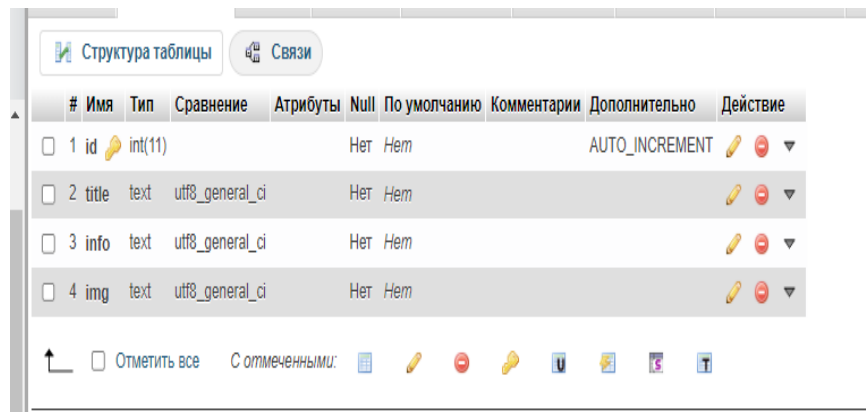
Структура таблицы | Связи

| # | Имя | Тип | Сравнение | Атрибуты | Null | По умолчанию | Комментарии | Дополнительно | Действие |
|---|---|---|---|---|---|---|---|---|---|
| 1 | id | int(11) | | | Нет | Нет | | AUTO_INCREMENT | |
| 2 | title | text | utf8_general_ci | | Нет | Нет | | | |
| 3 | info | text | utf8_general_ci | | Нет | Нет | | | |
| 4 | img | text | utf8_general_ci | | Нет | Нет | | | |

Отметить все  С отмеченными:  U  S  T